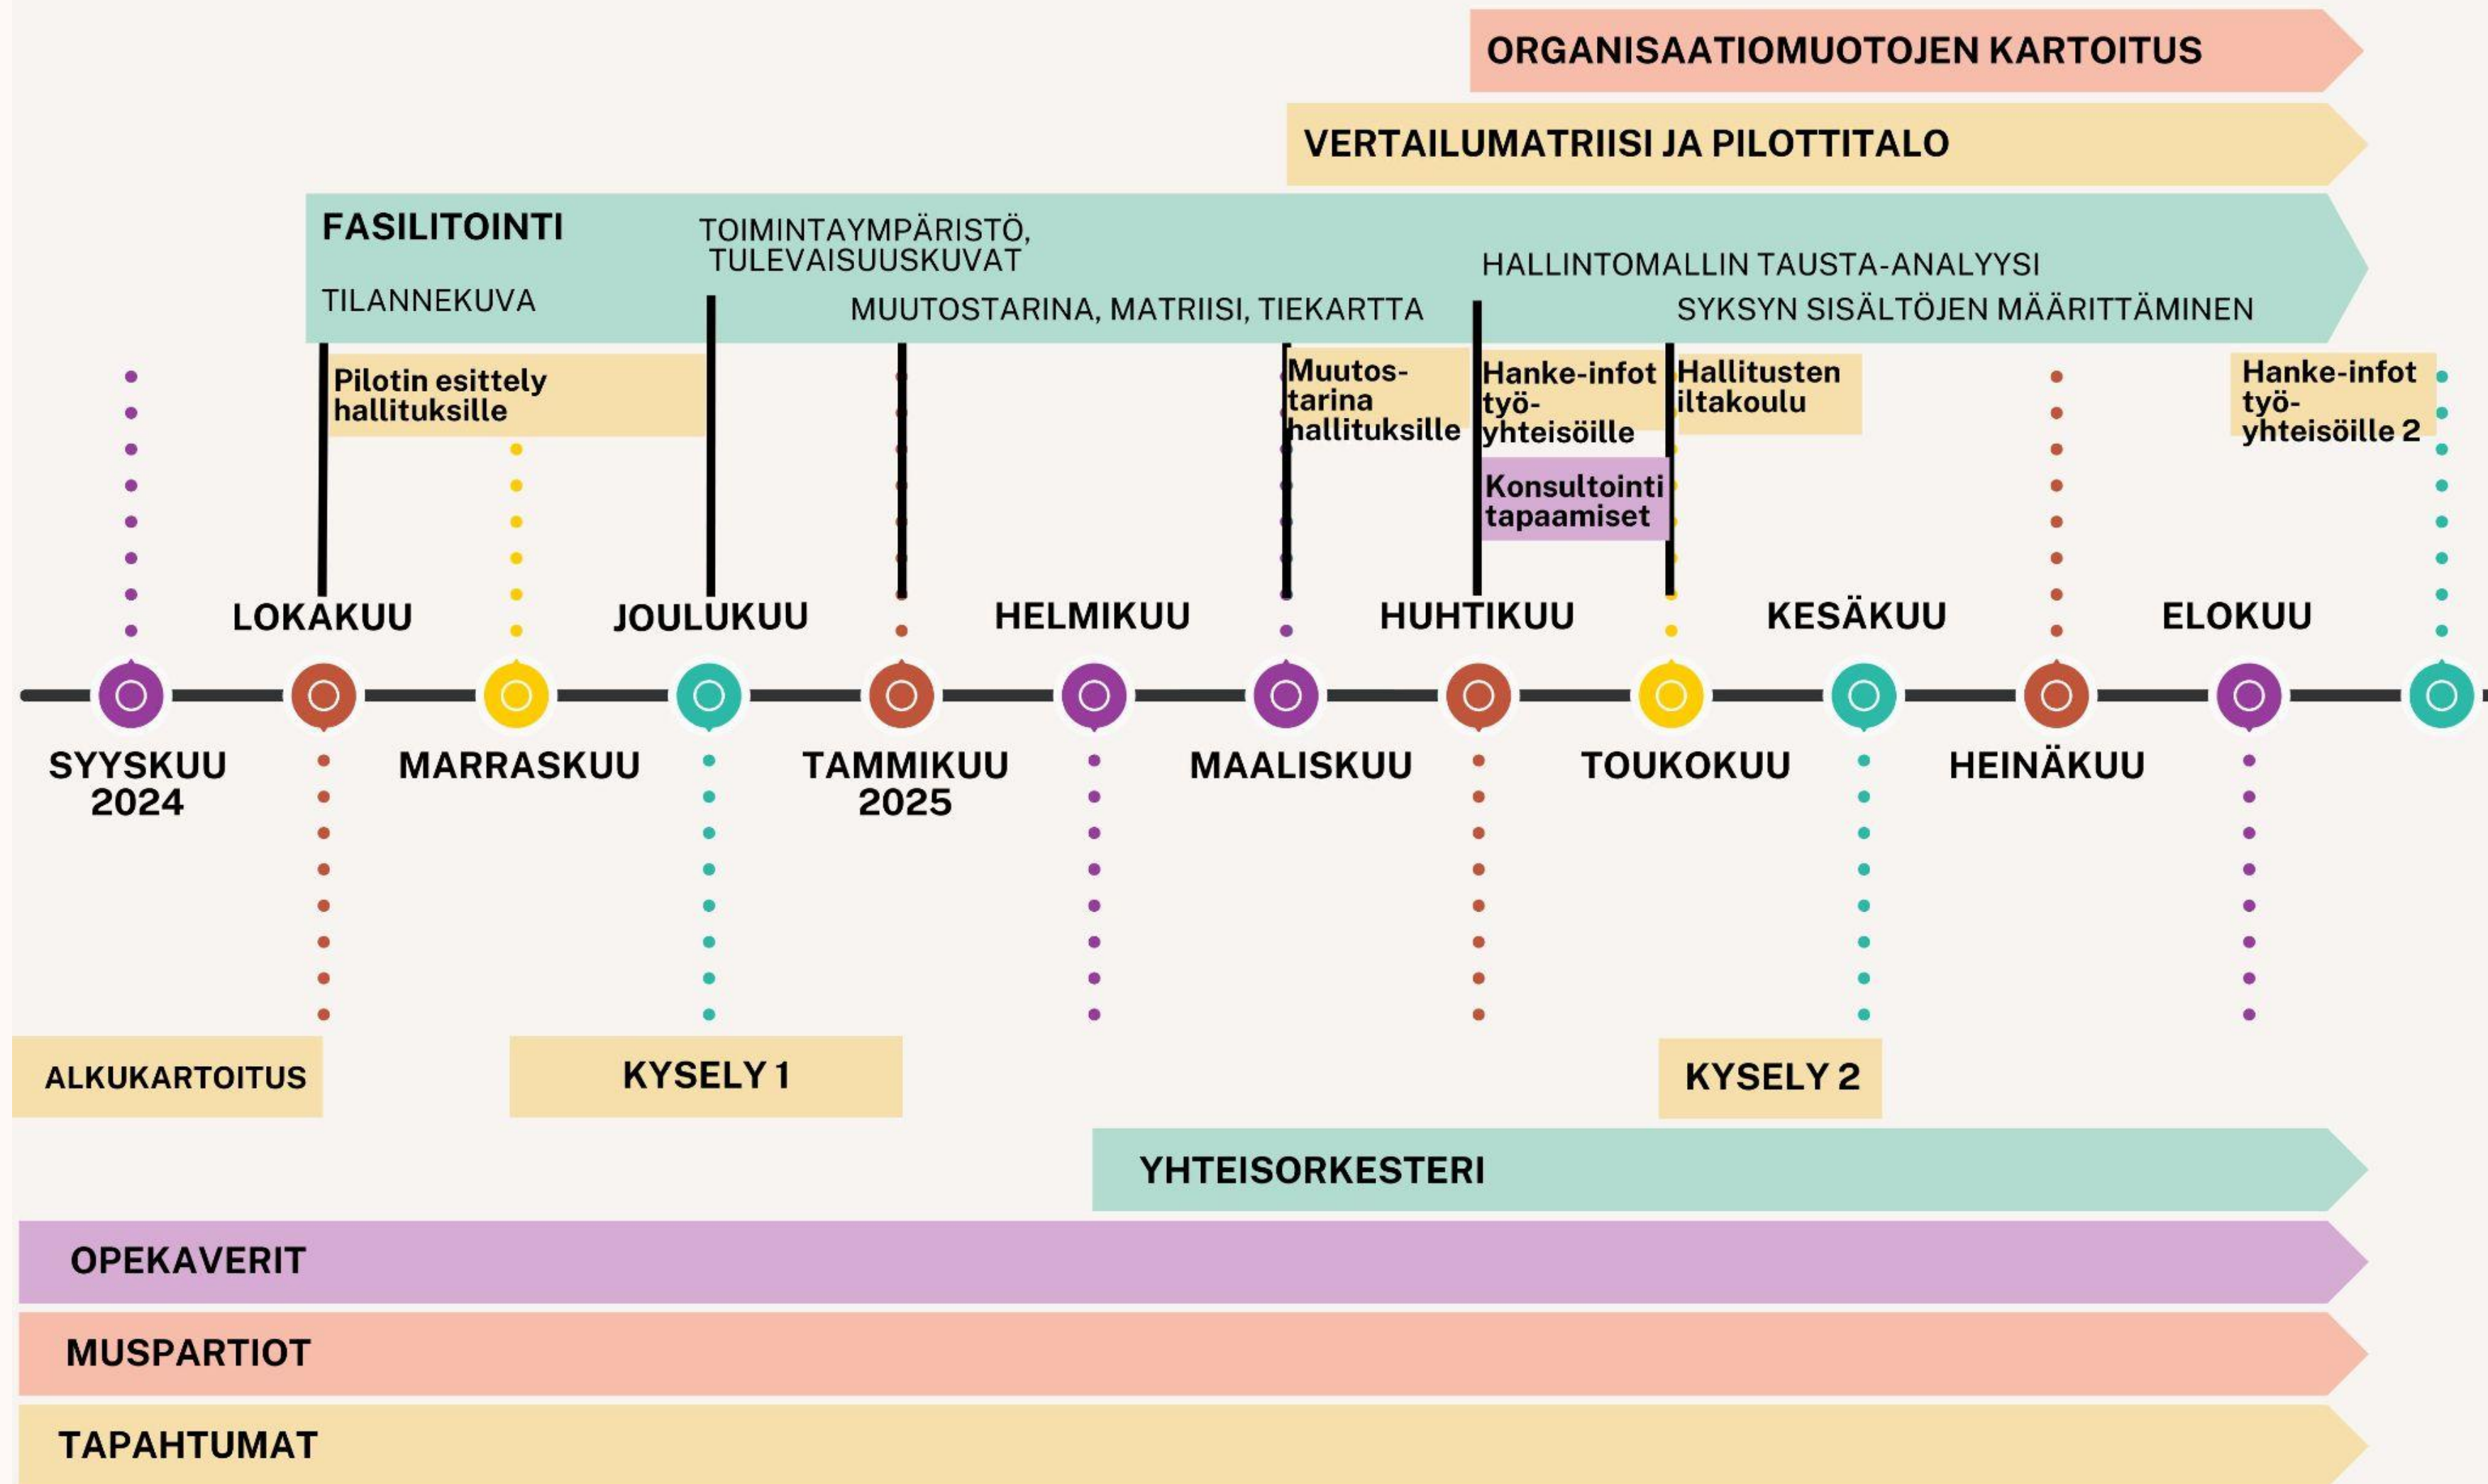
ORGANISAATIOMUOTOJEN KARTOITUS

VERTAILUMATRIISI JA PILOTTITALO

FASILITOINTI

TOIMINTAYMPÄRISTÖ, TULEVAISUUSKUVAT

HALLINTOMALLIN TAUSTA-ANALYYSI

TILANNEKUVA

MUUTOSTARINA, MATRIISI, TIEKARTTA

SYKSYN SISÄLTÖJEN MÄÄRITTÄMINEN

Pilotin esittely hallituksille

Muutostarina hallituksille

Hanke-infot työyhteisöille

Hallitusten iltakoulu

Hanke-infot työyhteisöille 2

Konsultointi tapaamiset

LOKAKUU

JOULUKUU

HELMIKUU

HUHTIKUU

KESÄKUU

ELOKUU

SYYSKUU 2024

MARRASKUU

TAMMIKUU 2025

MAALISKUU

TOUKOKUU

HEINÄKUU

ALKUKARTOITUS

KYSELY 1

KYSELY 2

YHTEISORKESTERI

OPEKAVERIT

MUSPARTIOT

TAPAHTUMAT